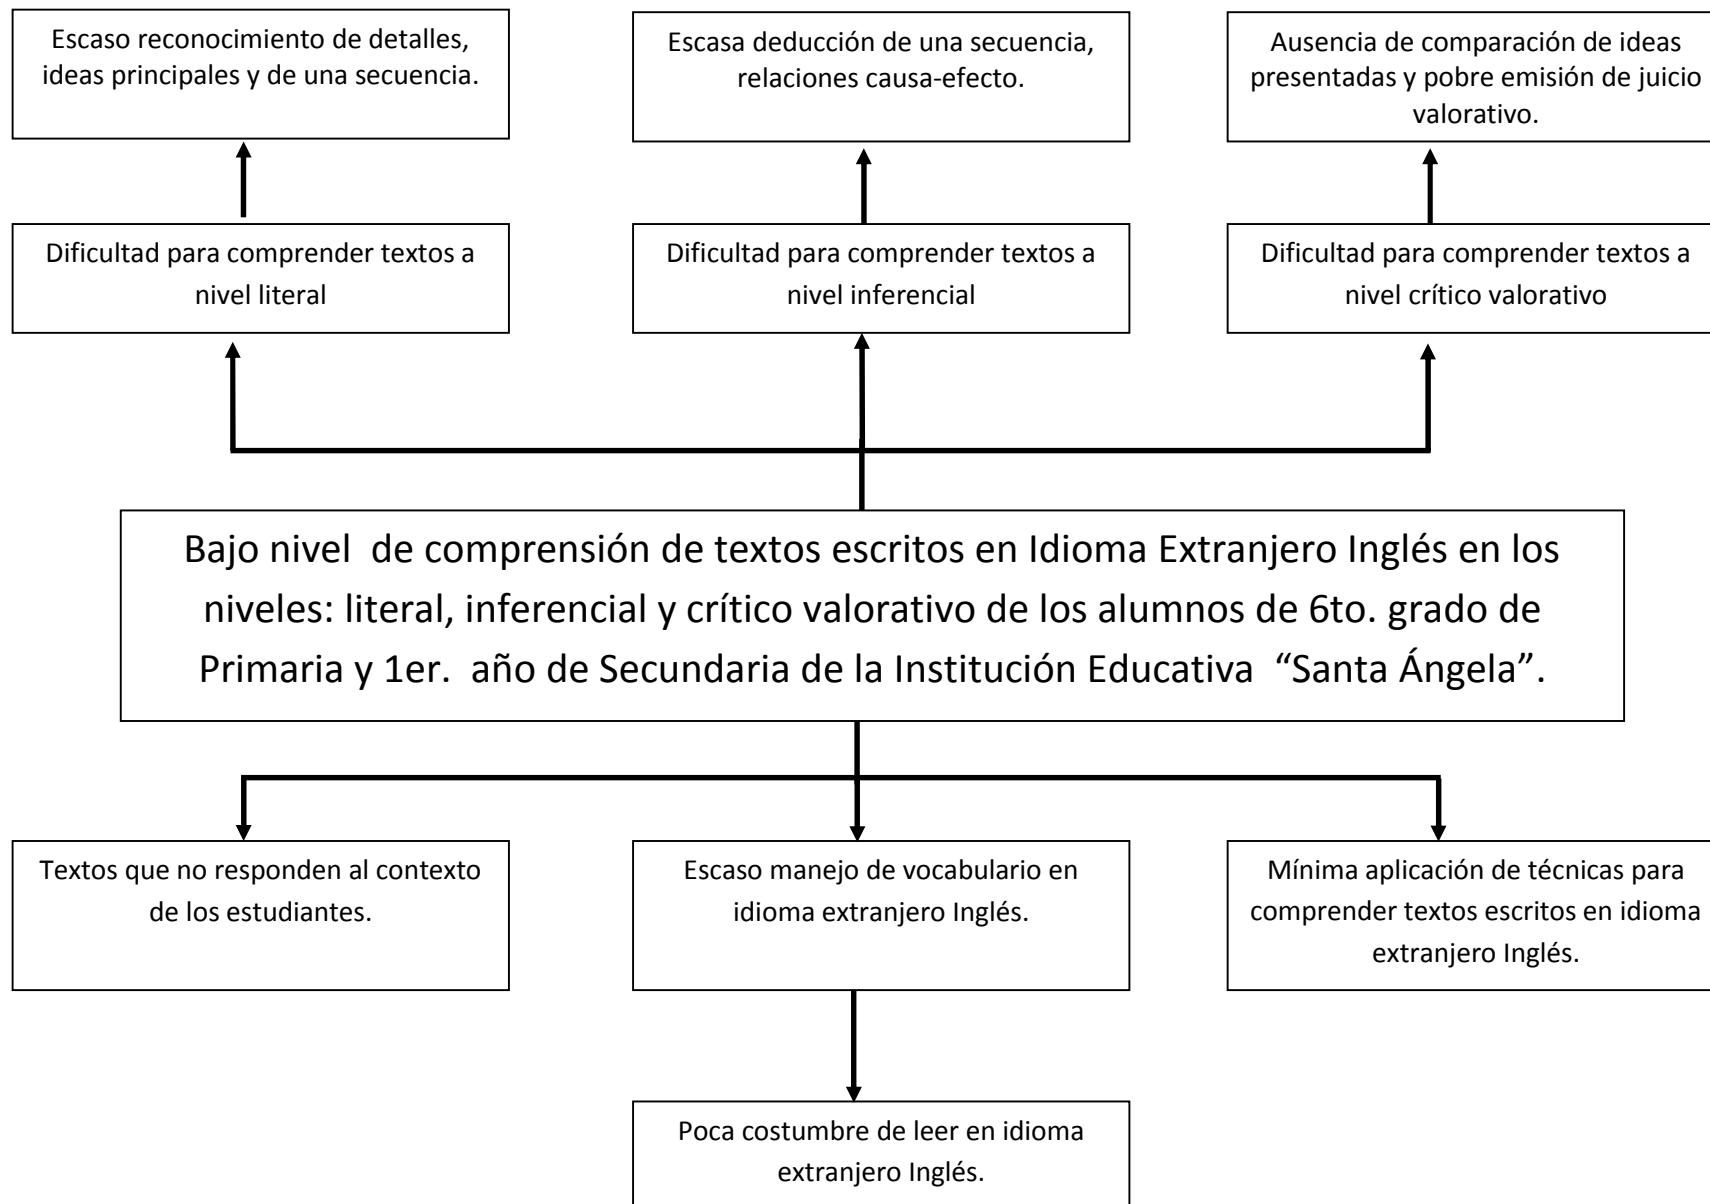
Escaso reconocimiento de detalles, ideas principales y de una secuencia.

Escasa deducción de una secuencia, relaciones causa-efecto.

Ausencia de comparación de ideas presentadas y pobre emisión de juicio valorativo.

Dificultad para comprender textos a nivel literal

Dificultad para comprender textos a nivel inferencial

Dificultad para comprender textos a nivel crítico valorativo

Bajo nivel de comprensión de textos escritos en Idioma Extranjero Inglés en los niveles: literal, inferencial y crítico valorativo de los alumnos de 6to. grado de Primaria y 1er. año de Secundaria de la Institución Educativa "Santa Ángela".

Textos que no responden al contexto de los estudiantes.

Escaso manejo de vocabulario en idioma extranjero Inglés.

Mínima aplicación de técnicas para comprender textos escritos en idioma extranjero Inglés.

Poca costumbre de leer en idioma extranjero Inglés.